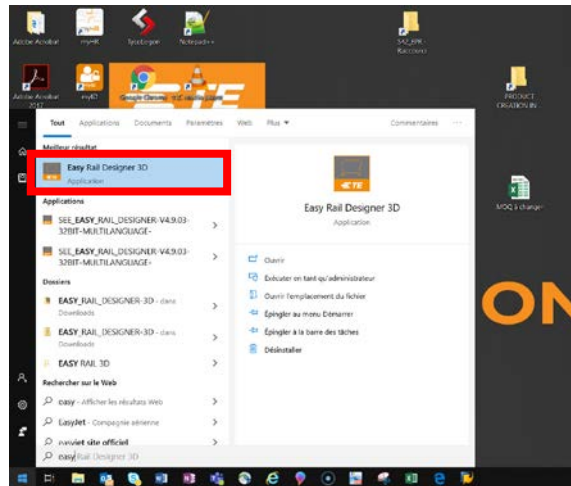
Adobe Acrobat

myHR

TycoLogon

Notepad++

SAZ_BPR - Raccourci

Adobe Acrobat 2017

myID

Google Chrome

PRODUCT CREATION IN

MOQ à changer

Tout Applications Documents Paramètres Web Plus ▾ Commentaires ···

Meilleur résultat

Easy Rail Designer 3D
Application

Applications

SEE_EASY_RAIL_DESIGNER-V4.9.03-32BIT-MULTILANGUAGE- >

SEE_EASY_RAIL_DESIGNER-V4.9.03-32BIT-MULTILANGUAGE- >

Dossiers

EASY_RAIL_DESIGNER-3D - dans Downloads >

EASY_RAIL_DESIGNER-3D - dans Downloads >

EASY RAIL 3D >

Rechercher sur le Web

easy - Afficher les résultats Web >

EasyJet - Compagnie aérienne >

easyjet site officiel >

TE

Easy Rail Designer 3D
Application

Ouvrir

Exécuter en tant qu'administrateur

Ouvrir l'emplacement du fichier

Épingler au menu Démarrer

Épingler à la barre des tâches

Désinstaller

ON

easy Rail Designer 3D